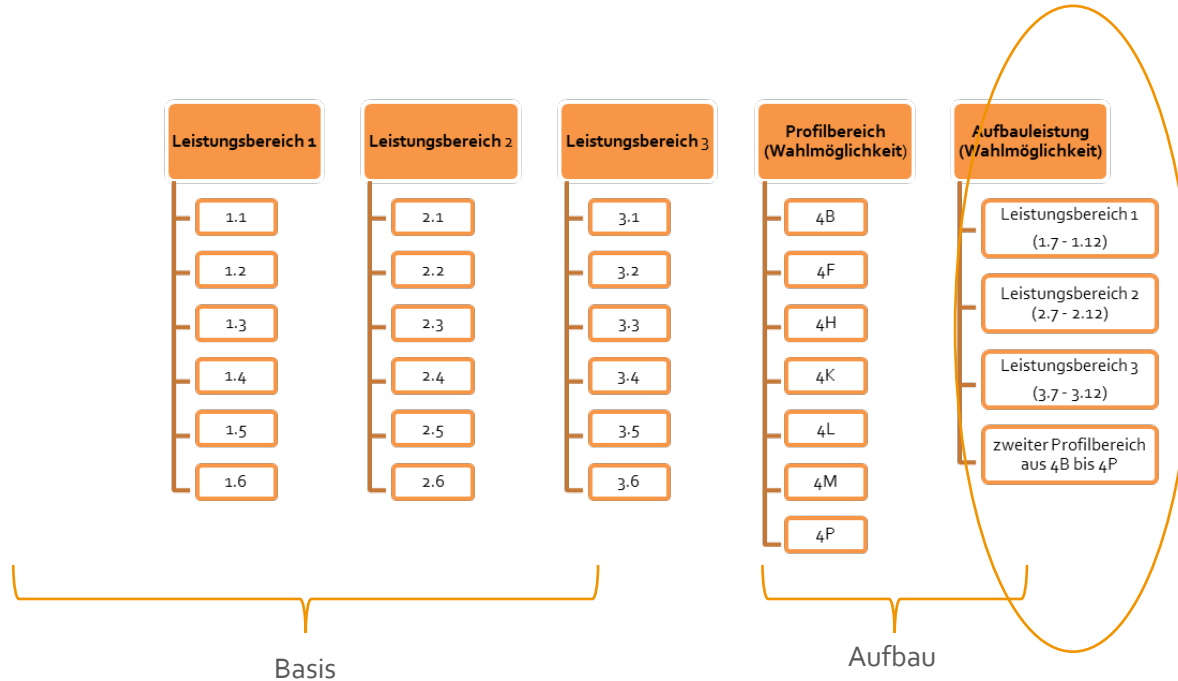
Leistungsbereich 1

1.1
1.2
1.3
1.4
1.5
1.6

Leistungsbereich 2

2.1
2.2
2.3
2.4
2.5
2.6

Leistungsbereich 3

3.1
3.2
3.3
3.4
3.5
3.6

Profilbereich (Wahlmöglichkeit)

4B
4F
4H
4K
4L
4M
4P

Aufbauleistung (Wahlmöglichkeit)

Leistungsbereich 1 (1.7 - 1.12)
Leistungsbereich 2 (2.7 - 2.12)
Leistungsbereich 3 (3.7 - 3.12)
zweiter Profilbereich aus 4B bis 4P

Basis

Aufbau